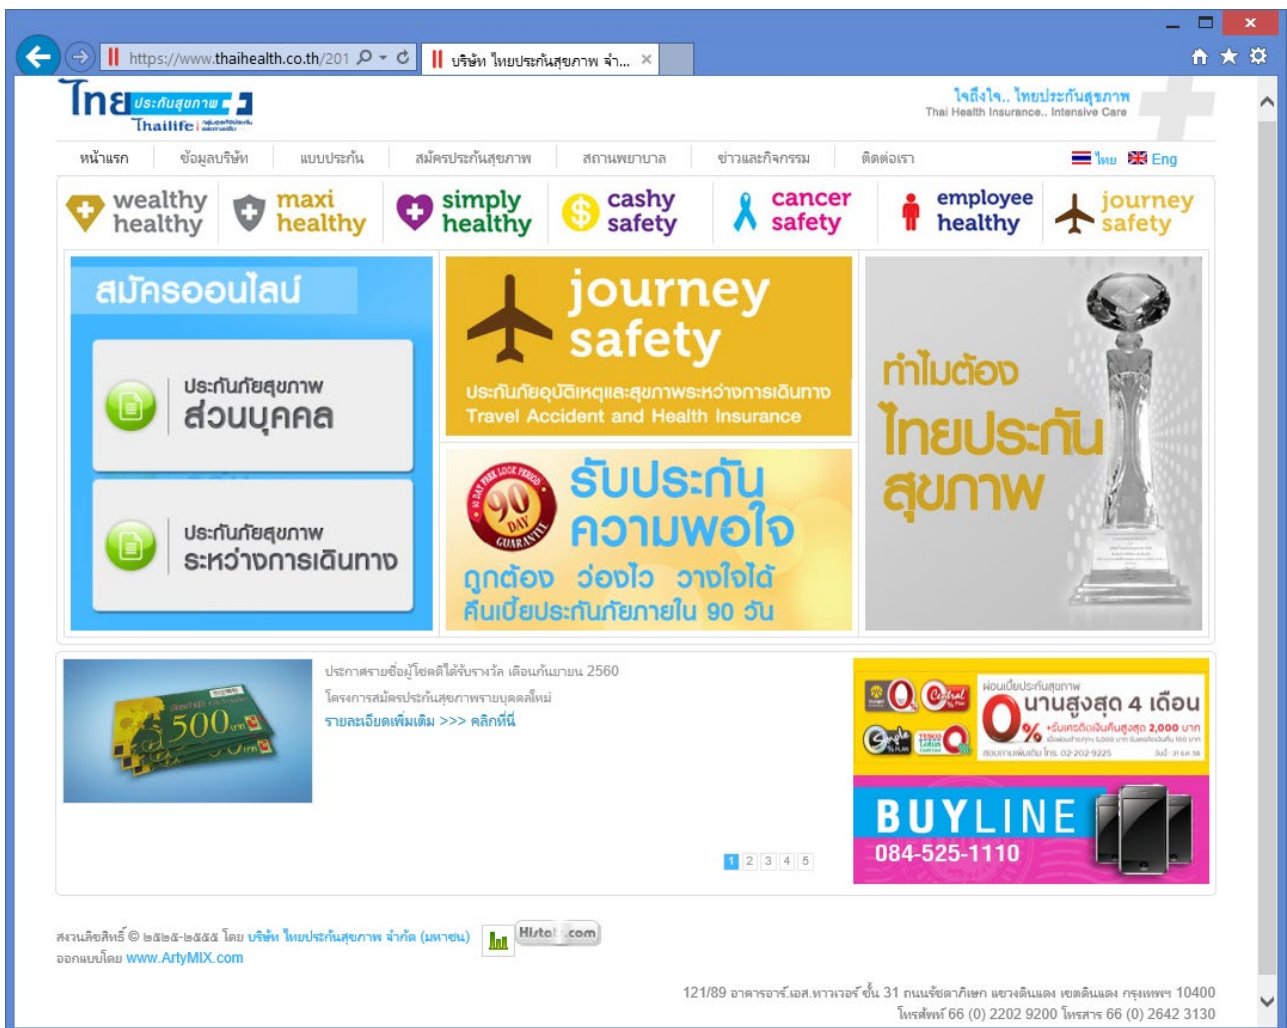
https://www.thaihealth.co.th/201
บริษัท ไทยประกันสุขภาพ จำ...

ไทย ประกันสุขภาพ Thailife

ใจถึงใจ.. ไทยประกันสุขภาพ
Thai Health Insurance.. Intensive Care

หน้าแรก | ข้อมูลบริษัท | แบบประกัน | สมัครประกันสุขภาพ | สถานพยาบาล | ข่าวและกิจกรรม | ติดต่อเรา | ไทย | Eng

wealthy healthy | maxi healthy | simply healthy | cashy safety | cancer safety | employee healthy | journey safety

สมัครออนไลน์

ประกันภัยสุขภาพ ส่วนบุคคล

ประกันภัยสุขภาพ ระหว่างการเดินทาง

journey safety
ประกันภัยอุบัติเหตุและสุขภาพระหว่างการเดินทาง
Travel Accident and Health Insurance

90 DAY GUARANTEE
รับประกันความพอใจ
ถูกต้อง ว่องไว วางใจได้
คืนเบี้ยประกันภัยภายใน 90 วัน

ทำไมต้อง ไทยประกันสุขภาพ

500

ประกาศรายชื่อผู้โชคดีได้รับรางวัล เดือนกันยายน 2560
โครงการสมัครประกันสุขภาพรายบุคคลใหม่
รายละเอียดเพิ่มเติม >>> คลิกที่นี่

1 2 3 4 5

ผ่อนเบี้ยประกันสุขภาพ
0% นานสูงสุด 4 เดือน
+รับเครดิตเงินคืนสูงสุด 2,000 บาท
สอบถามเพิ่มเติม โทร. 02-202-9225

BUYLINE
084-525-1110

สงวนลิขสิทธิ์ © ๒๕๒๕-๒๕๕๕ โดย บริษัท ไทยประกันสุขภาพ จำกัด (มหาชน)
ออกแบบโดย www.ArtyMIX.com

Histat.com

121/89 อาคารอาร์.เอส.ทาวเวอร์ ชั้น 31 ถนนรัชดาภิเษก แขวงดินแดง เขตดินแดง กรุงเทพฯ 10400
โทรศัพท์ 66 (0) 2202 9200 โทรสาร 66 (0) 2642 3130